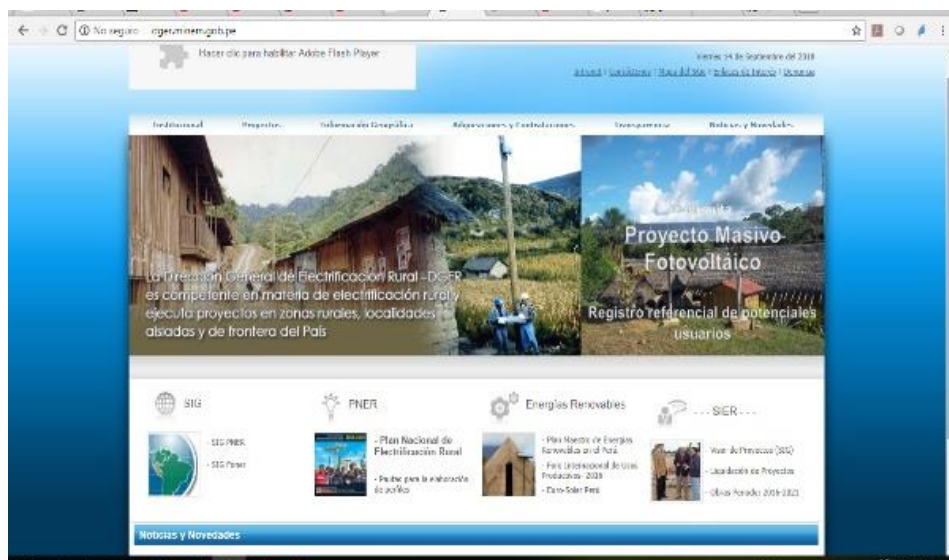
No seguro dger.minem.gob.pe

Hacer clic para habilitar Adobe Flash Player

Viernes 14 de Septiembre del 2018

Intranet | Contáctenos | Mapa del Sitio | Enlaces de Interés | Denuncias

Institucional Proyectos Información Geográfica Adquisiciones y Contrataciones Transparencia Noticias y Novedades

La Dirección General de Electrificación Rural - DGER es competente en materia de electrificación rural y ejecuta proyectos en zonas rurales, localidades aisladas y de frontera del País

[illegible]

Proyecto Masivo Fotovoltáico

Registro referencial de potenciales usuarios

SIG

- SIG PNER
- SIG Fisico

PNER

- Plan Nacional de Electrificación Rural

- Pautas para la elaboración de perfiles

Energías Renovables

- Plan Maestro de Energías Renovables en el Perú
- Feria Internacional de Usos Productivos - 2016
- Euro-Solar Perú

- - - SIER - - -

Visor de Proyectos (SIG)

Liquidación de Proyectos

Obras Paradas 2016-2021

Noticias y Novedades